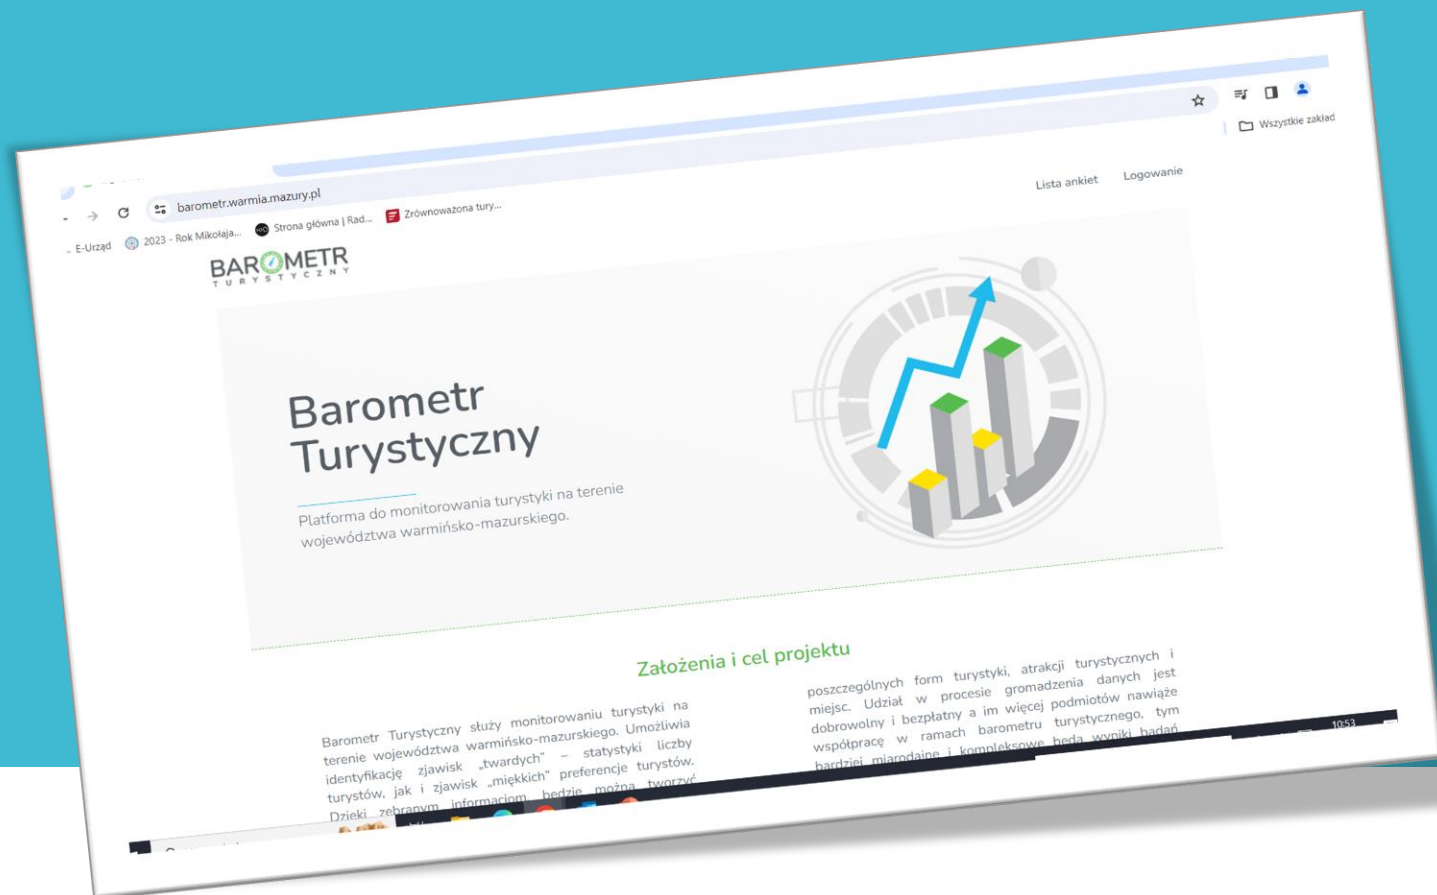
barometr.warmia.mazury.pl

Wszystkie zakład

E-Urząd 2023 - Rok Mikołaja... Strona główna | Rad... Zrównoważona tury...

Lista ankiet Logowanie

BAROMETR TURYSTYCZNY

Barometr Turystyczny

Platforma do monitorowania turystyki na terenie województwa warmińsko-mazurskiego.

Założenia i cel projektu

Barometr Turystyczny służy monitorowaniu turystyki na terenie województwa warmińsko-mazurskiego. Umożliwia identyfikację zjawisk „twardych" – statystyki liczby turystów, jak i zjawisk „miękkich" preferencje turystów. Dzieki zebranym informacjom będzie można tworzyć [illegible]

poszczególnych form turystyki, atrakcji turystycznych i miejsc. Udział w procesie gromadzenia danych jest dobrowolny i bezpłatny a im więcej podmiotów nawiąże współpracę w ramach barometru turystycznego, tym bardziej miarodajne i kompleksowe będą wyniki badań

10:53